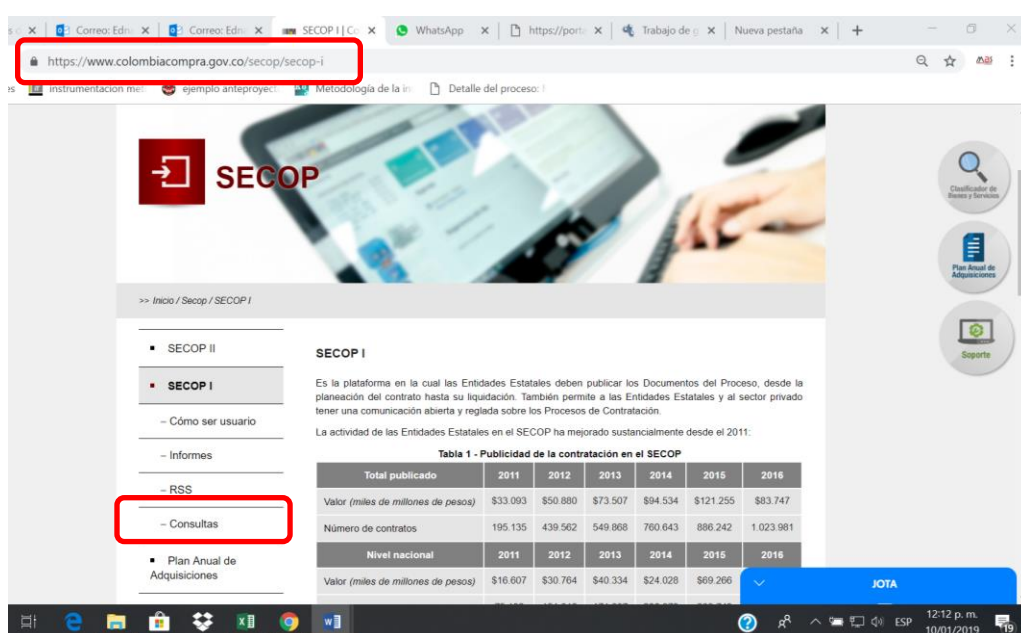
s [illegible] × Correo: Edn × Correo: Edn × SECOP I | Co × WhatsApp × https://port × Trabajo de × Nueva pestaña × +

https://www.colombiacompra.gov.co/secop/secop-i

instrumentacion me ejemplo anteproyect Metodología de la in Detalle del proceso: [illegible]

SECOP

Clasificador de Bienes y Servicios

Plan Anual de Adquisiciones

Soporte

>> Inicio / Secop / SECOP I

SECOP II

SECOP I

– Cómo ser usuario

– Informes

– RSS

– Consultas

Plan Anual de Adquisiciones

SECOP I

Es la plataforma en la cual las Entidades Estatales deben publicar los Documentos del Proceso, desde la planeación del contrato hasta su liquidación. También permite a las Entidades Estatales y al sector privado tener una comunicación abierta y reglada sobre los Procesos de Contratación.

La actividad de las Entidades Estatales en el SECOP ha mejorado sustancialmente desde el 2011:

Tabla 1 - Publicidad de la contratación en el SECOP

| Total publicado | 2011 | 2012 | 2013 | 2014 | 2015 | 2016 |
|---|---|---|---|---|---|---|
| Valor (miles de millones de pesos) | $33.093 | $50.880 | $73.507 | $94.534 | $121.255 | $83.747 |
| Número de contratos | 195.135 | 439.562 | 549.868 | 760.643 | 886.242 | 1.023.981 |
| Nivel nacional | 2011 | 2012 | 2013 | 2014 | 2015 | 2016 |
| Valor (miles de millones de pesos) | $16.607 | $30.764 | $40.334 | $24.028 | $69.266 | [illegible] |

JOTA

ESP 12:12 p. m. 10/01/2019 19